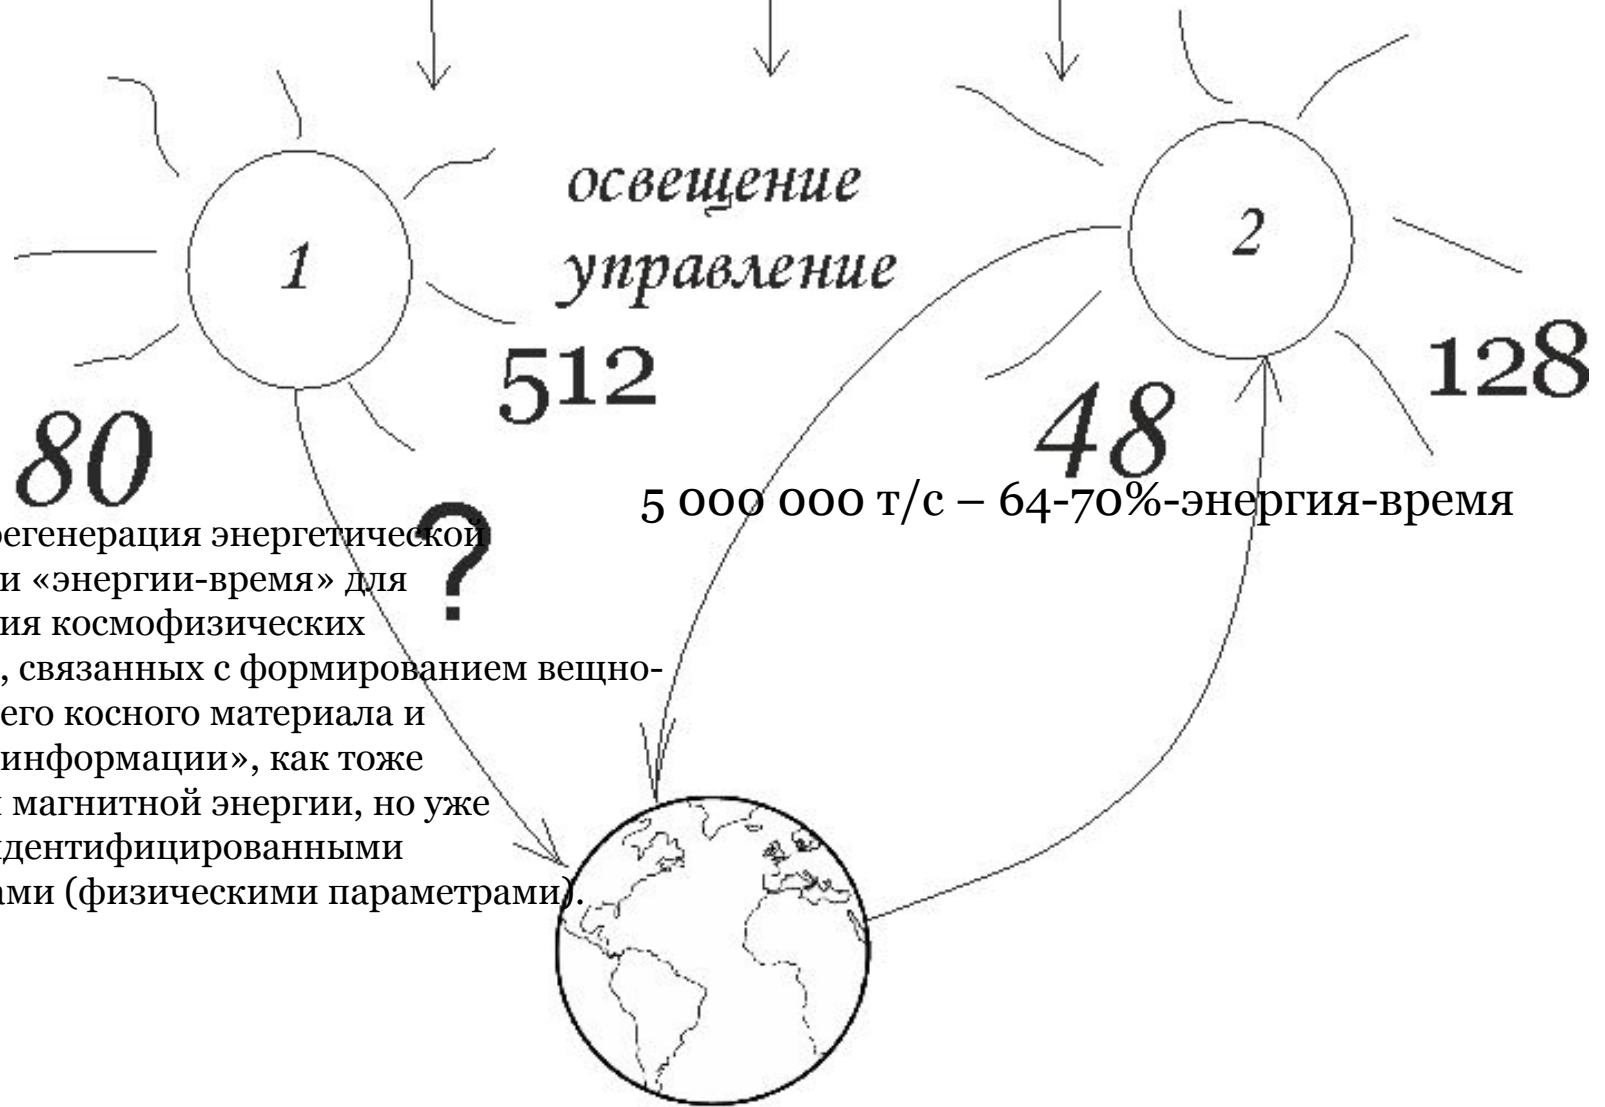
освещение
управление

1

2

512

128

80

48

5 000 000 т/с – 64-70%-энергия-время

?

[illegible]регенерация энергетической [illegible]и «энергии-время» для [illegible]ия космофизических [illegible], связанных с формированием вещно- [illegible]его косного материала и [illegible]информации», как тоже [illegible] магнитной энергии, но уже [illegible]дентифицированными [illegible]ами (физическими параметрами).